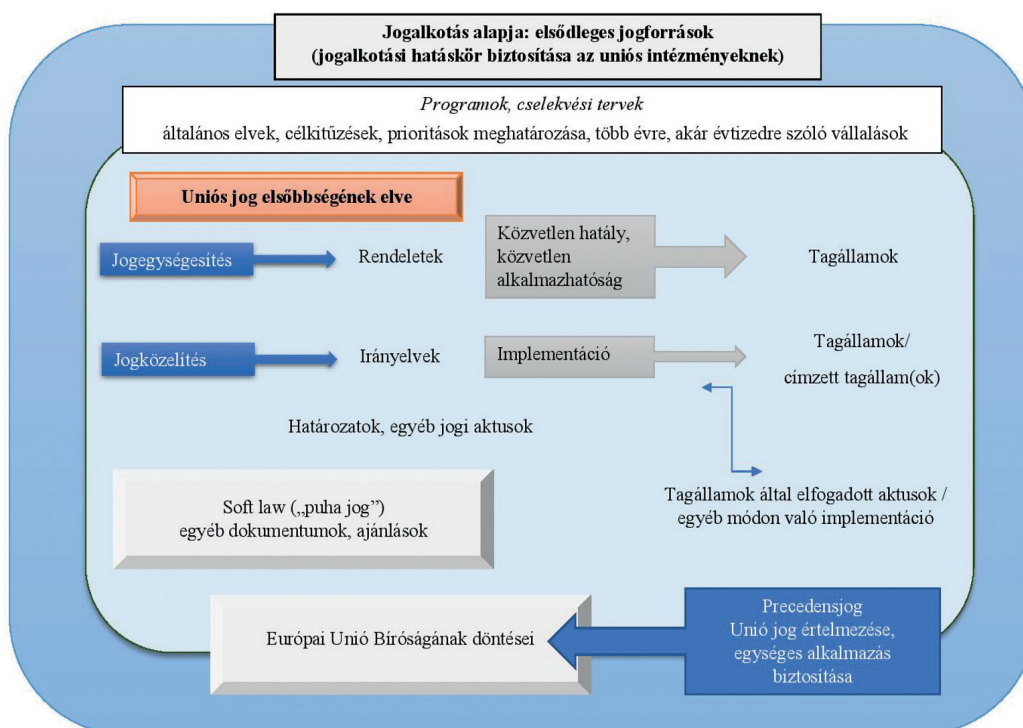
Jogalkotás alapja: elsődleges jogforrások
(jogalkotási hatáskör biztosítása az uniós intézményeknek)

Programok, cselekvési tervek
általános elvek, célkitűzések, prioritások meghatározása, több évre, akár évtizedre szóló vállalások

Uniós jog elsőbbségének elve

Jogegységesítés

Rendeletek

Közvetlen hatály, közvetlen alkalmazhatóság

Tagállamok

Jogközelítés

Irányelvek

Implementáció

Tagállamok/
címzett tagállam(ok)

Határozatok, egyéb jogi aktusok

Soft law („puha jog")
egyéb dokumentumok, ajánlások

Tagállamok által elfogadott aktusok / egyéb módon való implementáció

Európai Unió Bíróságának döntései

Precedensjog
Unió jog értelmezése, egységes alkalmazás biztosítása